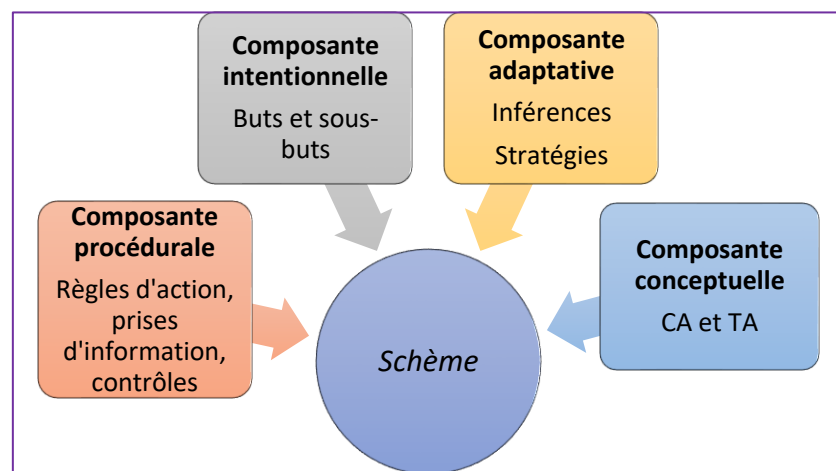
Composante intentionnelle
Buts et sous-buts

Composante adaptative
Inférences
Stratégies

Composante procédurale
Règles d'action, prises d'information, contrôles

Composante conceptuelle
CA et TA

Schème